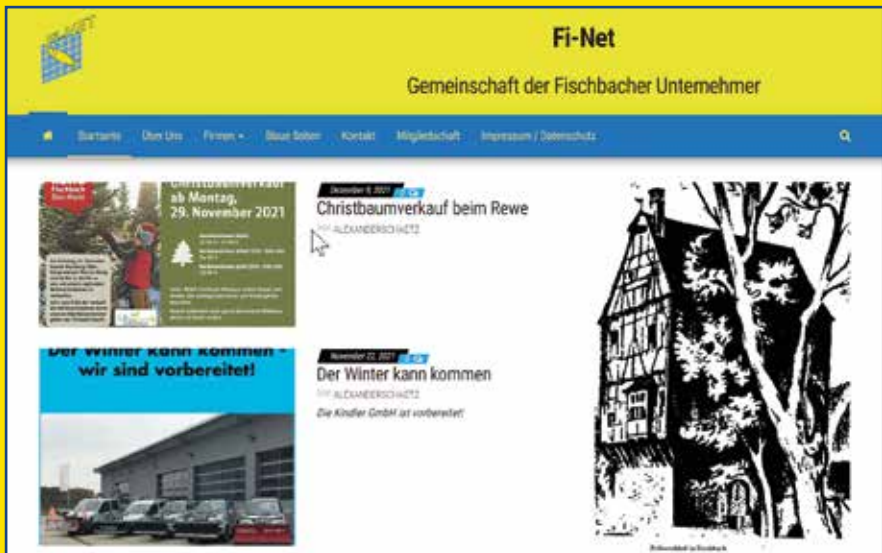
Fi-Net

Gemeinschaft der Fischbacher Unternehmer

Startseite Über Uns Firmen ▾ Blaue Seiten Kontakt Mitgliedschaft Impressum / Datenschutz

Christbaumverkauf ab Montag, 29. November 2021

December 8, 2021 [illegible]

Christbaumverkauf beim Rewe

BY ALEXANDERSCHATZ

Der Winter kann kommen - wir sind vorbereitet!

November 22, 2021 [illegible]

Der Winter kann kommen

BY ALEXANDERSCHATZ

Die Kindler GmbH ist vorbereitet!

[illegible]